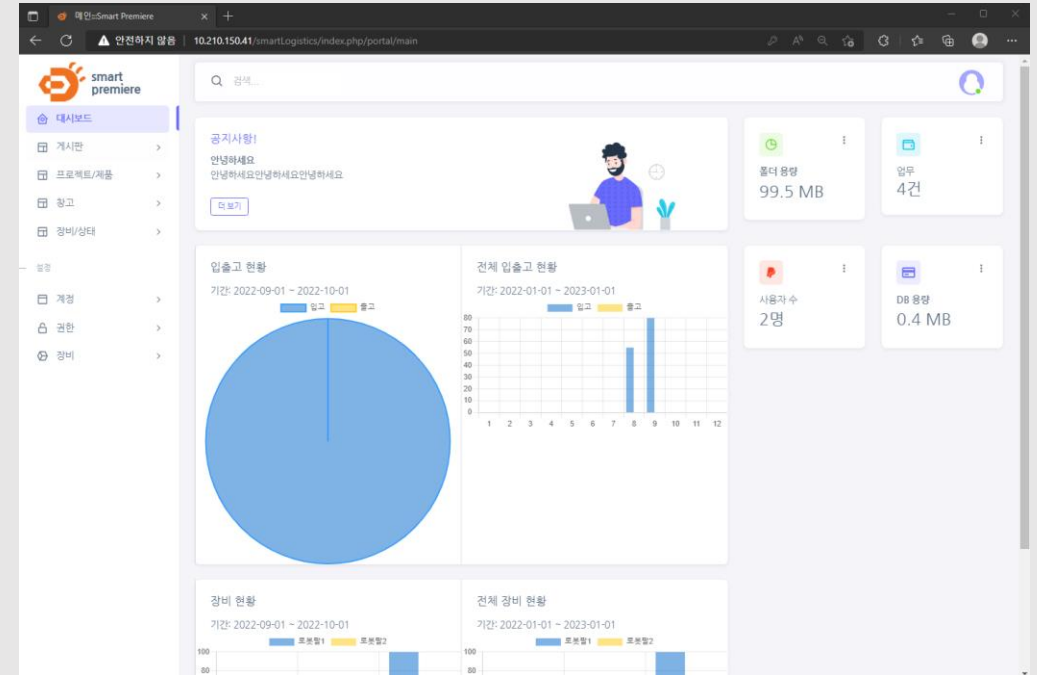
메인::Smart Premiere
안전하지 않음 | 10.210.150.41/smartLogistics/index.php/portal/main

smart premiere

검색...

대시보드
게시판
프로젝트/제품
창고
장비/상태
설정
계정
권한
장비

공지사항!
안녕하세요
안녕하세요안녕하세요안녕하세요
더 보기

폴더 용량
99.5 MB

업무
4건

입출고 현황
기간: 2022-09-01 ~ 2022-10-01
입고 출고

전체 입출고 현황
기간: 2022-01-01 ~ 2023-01-01
입고 출고
80 70 60 50 40 30 20 10 0
1 2 3 4 5 6 7 8 9 10 11 12

사용자 수
2명

DB 용량
0.4 MB

장비 현황
기간: 2022-09-01 ~ 2022-10-01
로봇팔1 로봇팔2
100
80

전체 장비 현황
기간: 2022-01-01 ~ 2023-01-01
로봇팔1 로봇팔2
100
80